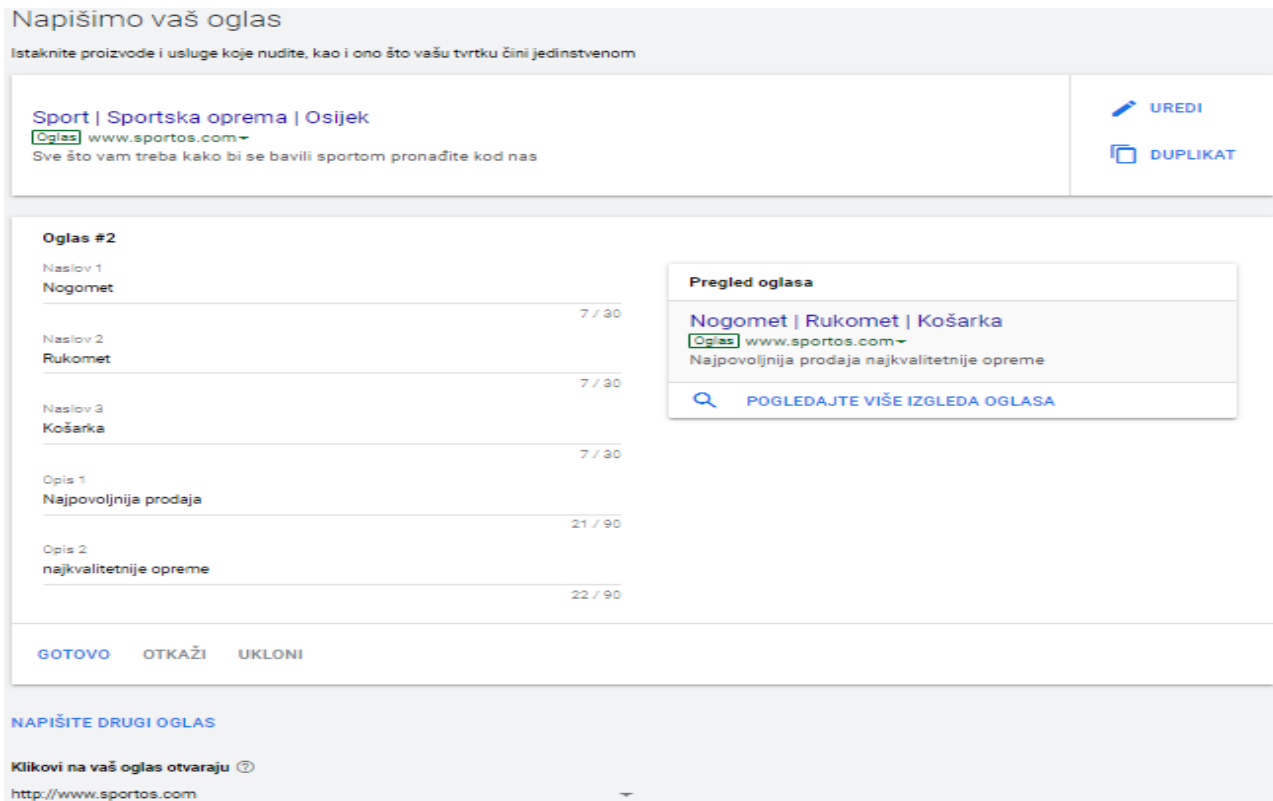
Napišimo vaš oglas

Istaknite proizvode i usluge koje nudite, kao i ono što vašu tvrtku čini jedinstvenom

Sport | Sportska oprema | Osijek
Oglas www.sportos.com
Sve što vam treba kako bi se bavili sportom pronađite kod nas

UREDI

DUPLIKAT

Oglas #2

Naslov 1
Nogomet
7 / 30

Naslov 2
Rukomet
7 / 30

Naslov 3
Košarka
7 / 30

Opis 1
Najpovoljnija prodaja
21 / 90

Opis 2
najkvalitetnije opreme
22 / 90

Pregled oglasa

Nogomet | Rukomet | Košarka
Oglas www.sportos.com
Najpovoljnija prodaja najkvalitetnije opreme

POGLEDAJTE VIŠE IZGLEDA OGLASA

GOTOVO OTKAŽI UKLONI

NAPIŠITE DRUGI OGLAS

Klikovi na vaš oglas otvaraju

http://www.sportos.com